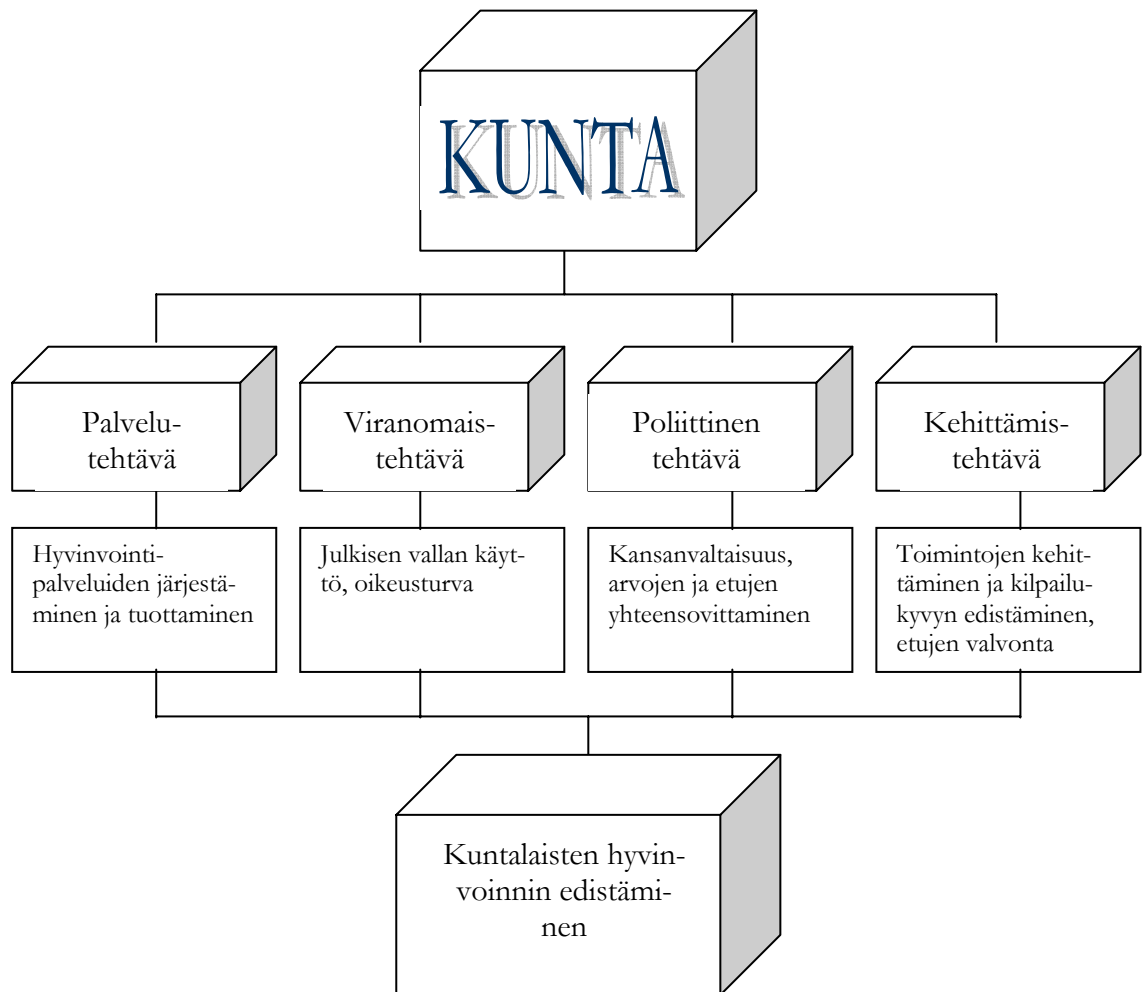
KUNTA

Palvelutehtävä

Viranomaistehtävä

Poliittinen tehtävä

Kehittämistehtävä

Hyvinvointipalveluiden järjestäminen ja tuottaminen

Julkisen vallan käyttö, oikeusturva

Kansanvaltaisuus, arvojen ja etujen yhteensovittaminen

Toimintojen kehittäminen ja kilpailukyvyn edistäminen, etujen valvonta

Kuntalaisten hyvinvoinnin edistäminen